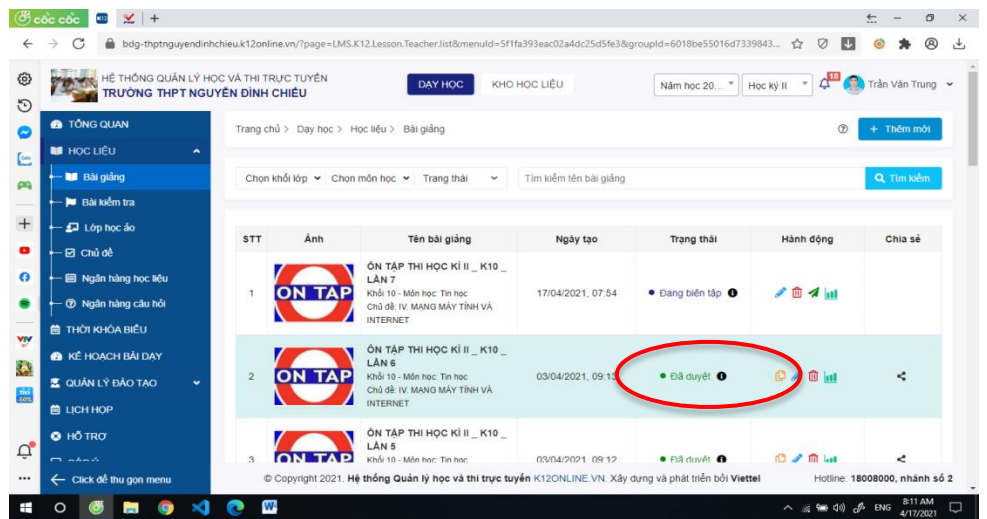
cốc cốc

bdg-thptnguyendinhchieu.k12online.vn/?page=LMS.K12.Lesson.Teacher.list&menuId=5f1fa393eac02a4dc25d5fe3&groupId=6018be55016d7339843...

HỆ THỐNG QUẢN LÝ HỌC VÀ THI TRỰC TUYẾN
TRƯỜNG THPT NGUYỄN ĐÌNH CHIỂU

DẠY HỌC | KHO HỌC LIỆU | Năm học 20... | Học kỳ II | 18 | Trần Văn Trung

TỔNG QUAN
HỌC LIỆU
Bài giảng
Bài kiểm tra
Lớp học ảo
Chủ đề
Ngân hàng học liệu
Ngân hàng câu hỏi
THỜI KHÓA BIỂU
KẾ HOẠCH BÀI DẠY
QUẢN LÝ ĐÀO TẠO
LỊCH HỌP
HỖ TRỢ
Click để thu gọn menu

Trang chủ > Dạy học > Học liệu > Bài giảng

+ Thêm mới

Chọn khối lớp | Chọn môn học | Trạng thái | Tìm kiếm tên bài giảng | Tìm kiếm

| STT | Ảnh | Tên bài giảng | Ngày tạo | Trạng thái | Hành động | Chia sẻ |
|---|---|---|---|---|---|---|
| 1 | ÔN TẬP | ÔN TẬP THI HỌC KÌ II _ K10 _ LẦN 7 Khối 10 - Môn học: Tin học Chủ đề: IV. MẠNG MÁY TÍNH VÀ INTERNET | 17/04/2021, 07:54 | Đang biên tập | | |
| 2 | ÔN TẬP | ÔN TẬP THI HỌC KÌ II _ K10 _ LẦN 6 Khối 10 - Môn học: Tin học Chủ đề: IV. MẠNG MÁY TÍNH VÀ INTERNET | 03/04/2021, 09:13 | Đã duyệt | | |
| 3 | ÔN TẬP | ÔN TẬP THI HỌC KÌ II _ K10 _ LẦN 5 Khối 10 - Môn học: Tin học | 03/04/2021, 09:12 | Đã duyệt | | |

© Copyright 2021. Hệ thống Quản lý học và thi trực tuyến K12ONLINE.VN. Xây dựng và phát triển bởi Viettel
Hotline: 18008000, nhánh số 2

ENG 8:11 AM 4/17/2021